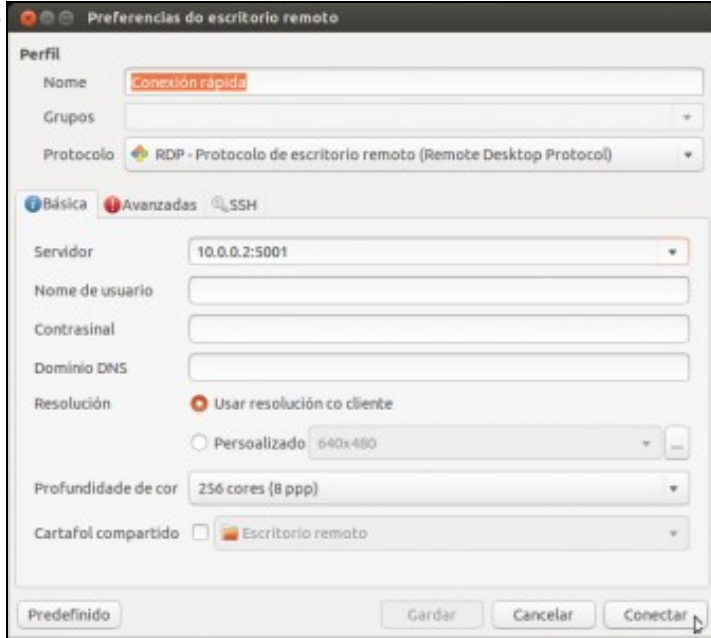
Preferencias do escritorio remoto

Perfil

Nome Conexión rápida

Grupos

Protocolo RDP - Protocolo de escritorio remoto (Remote Desktop Protocol)

Básica Avanzadas SSH

Servidor 10.0.0.2:5001

Nome de usuario

Contrasinal

Dominio DNS

Resolución Usar resolución co cliente

Persoalizado 640x480 ...

Profundidade de cor 256 cores (8 ppp)

Cartafol compartido Escritorio remoto

Predefinido Gardar Cancelar Conectar